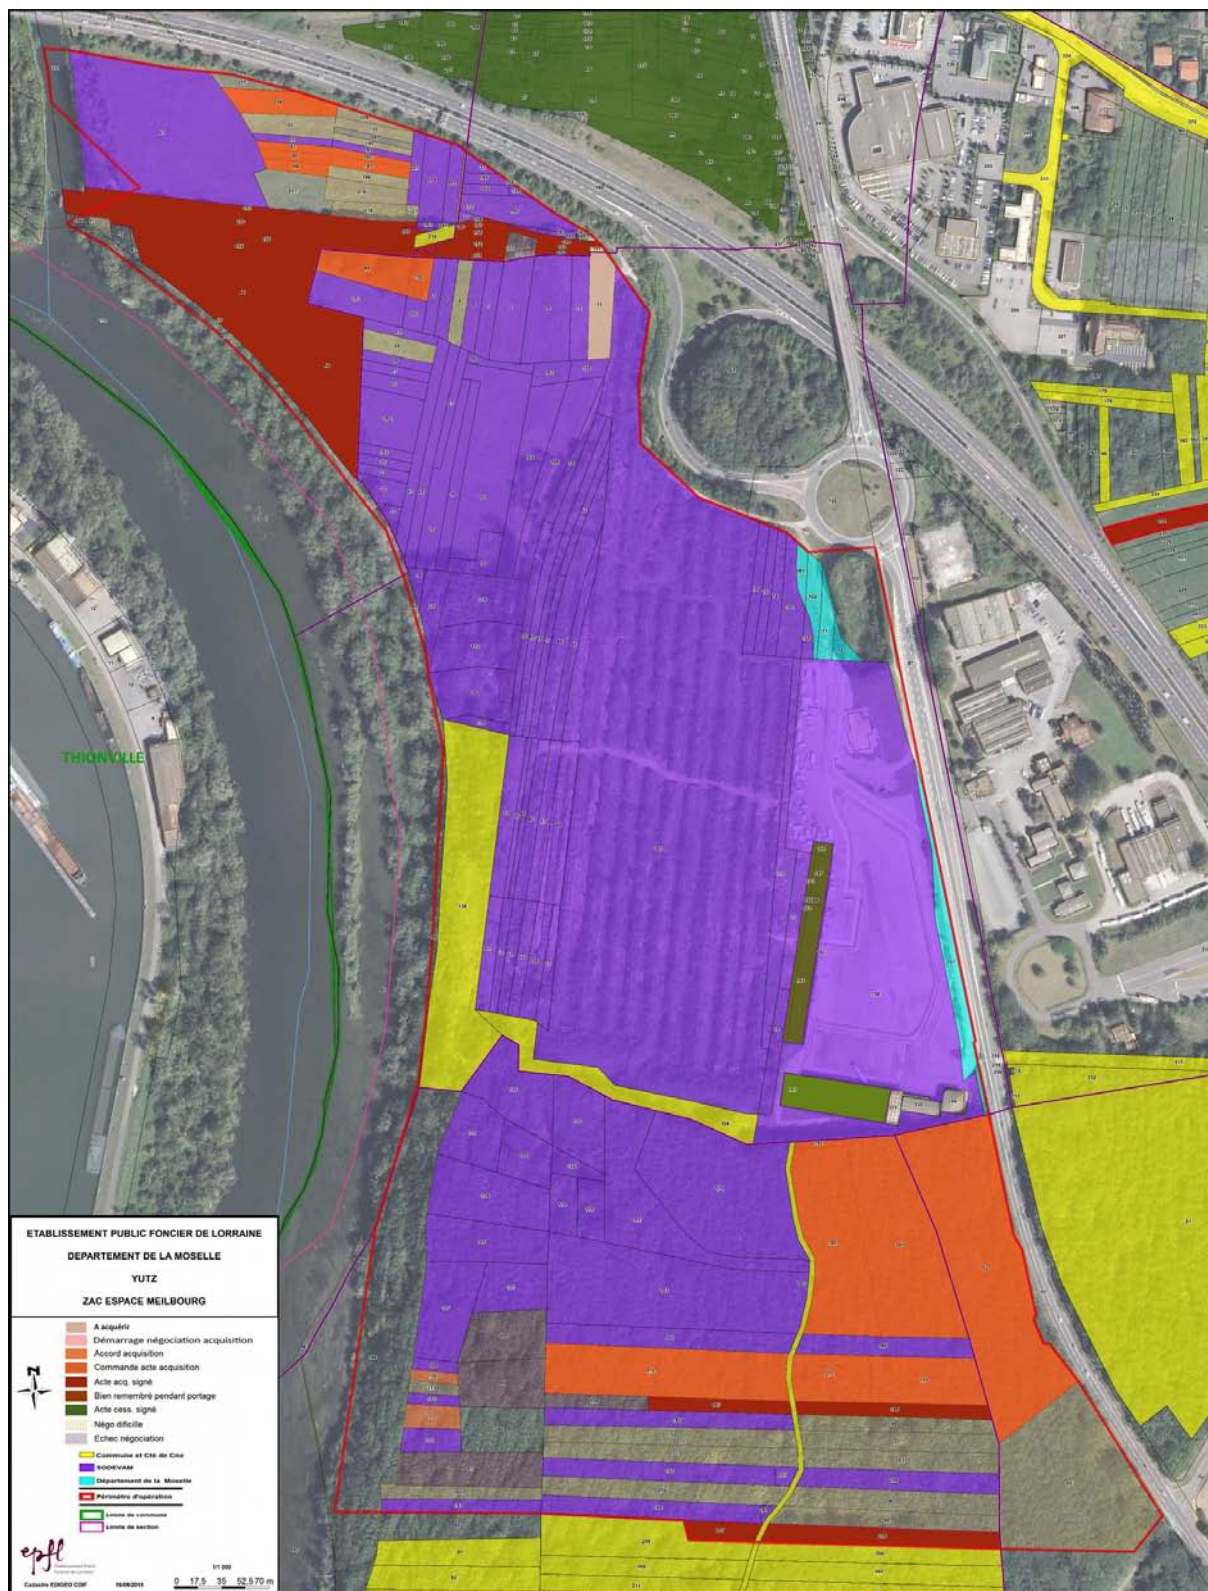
THIONVILLE

ETABLISSEMENT PUBLIC FONCIER DE LORRAINE

DEPARTEMENT DE LA MOSELLE

YUTZ

ZAC ESPACE MEILBOURG

A acquérir
Démarrage négociation acquisition
Accord acquisition
Commande acte acquisition
Acte acq. signé
Bien remembré pendant portage
Acte cess. signé
Négo difficile
Echec négociation

Commune et Cté de Cne
SODEVAM
Département de la Moselle
Périmètre d'opération

Limite de commune
Limite de section

N

epfl

1/1 000
0 17,5 35 52,5 70 m

Cadastre EDIGEO CDIF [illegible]